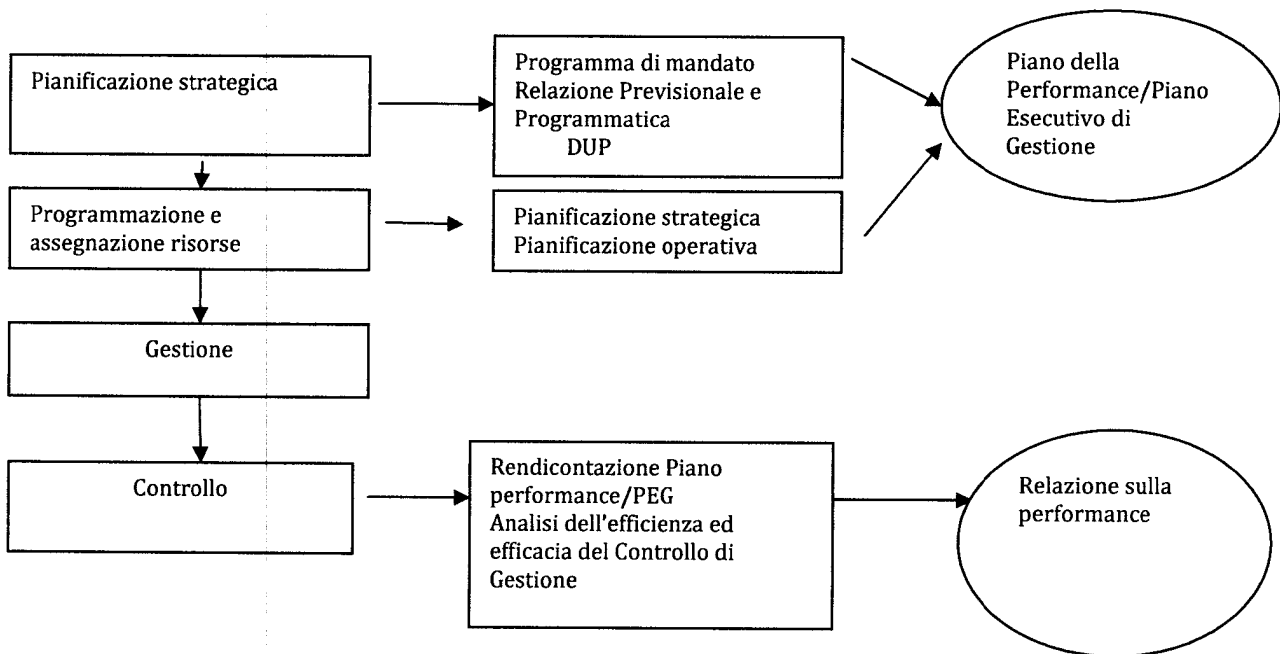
Pianificazione strategica

Programma di mandato
Relazione Previsionale e Programmatica
DUP

Piano della Performance/Piano Esecutivo di Gestione

Programmazione e assegnazione risorse

Pianificazione strategica
Pianificazione operativa

Gestione

Controllo

Rendicontazione Piano performance/PEG
Analisi dell'efficienza ed efficacia del Controllo di Gestione

Relazione sulla performance